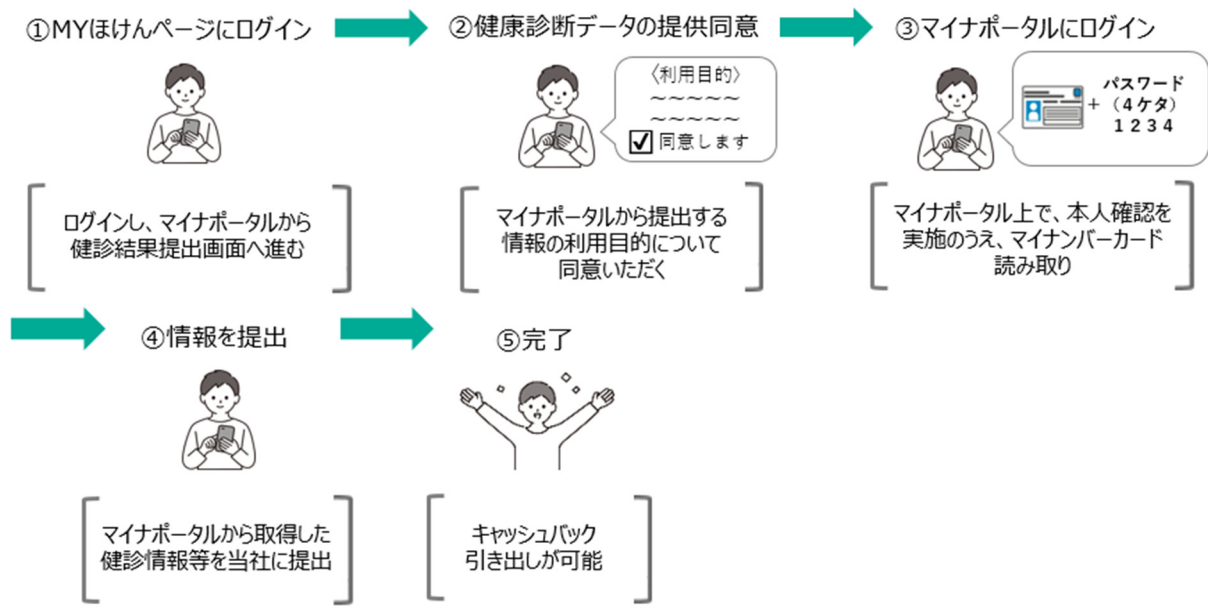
①MYほけんページにログイン

ログインし、マイナポータルから健診結果提出画面へ進む

②健康診断データの提供同意

〈利用目的〉
～～～～～
～～～～～
☑同意します

マイナポータルから提出する情報の利用目的について同意いただく

③マイナポータルにログイン

＋ パスワード（4ケタ）1234

マイナポータル上で、本人確認を実施のうえ、マイナンバーカード読み取り

④情報を提出

マイナポータルから取得した健診情報等を当社に提出

⑤完了

キャッシュバック引き出しが可能